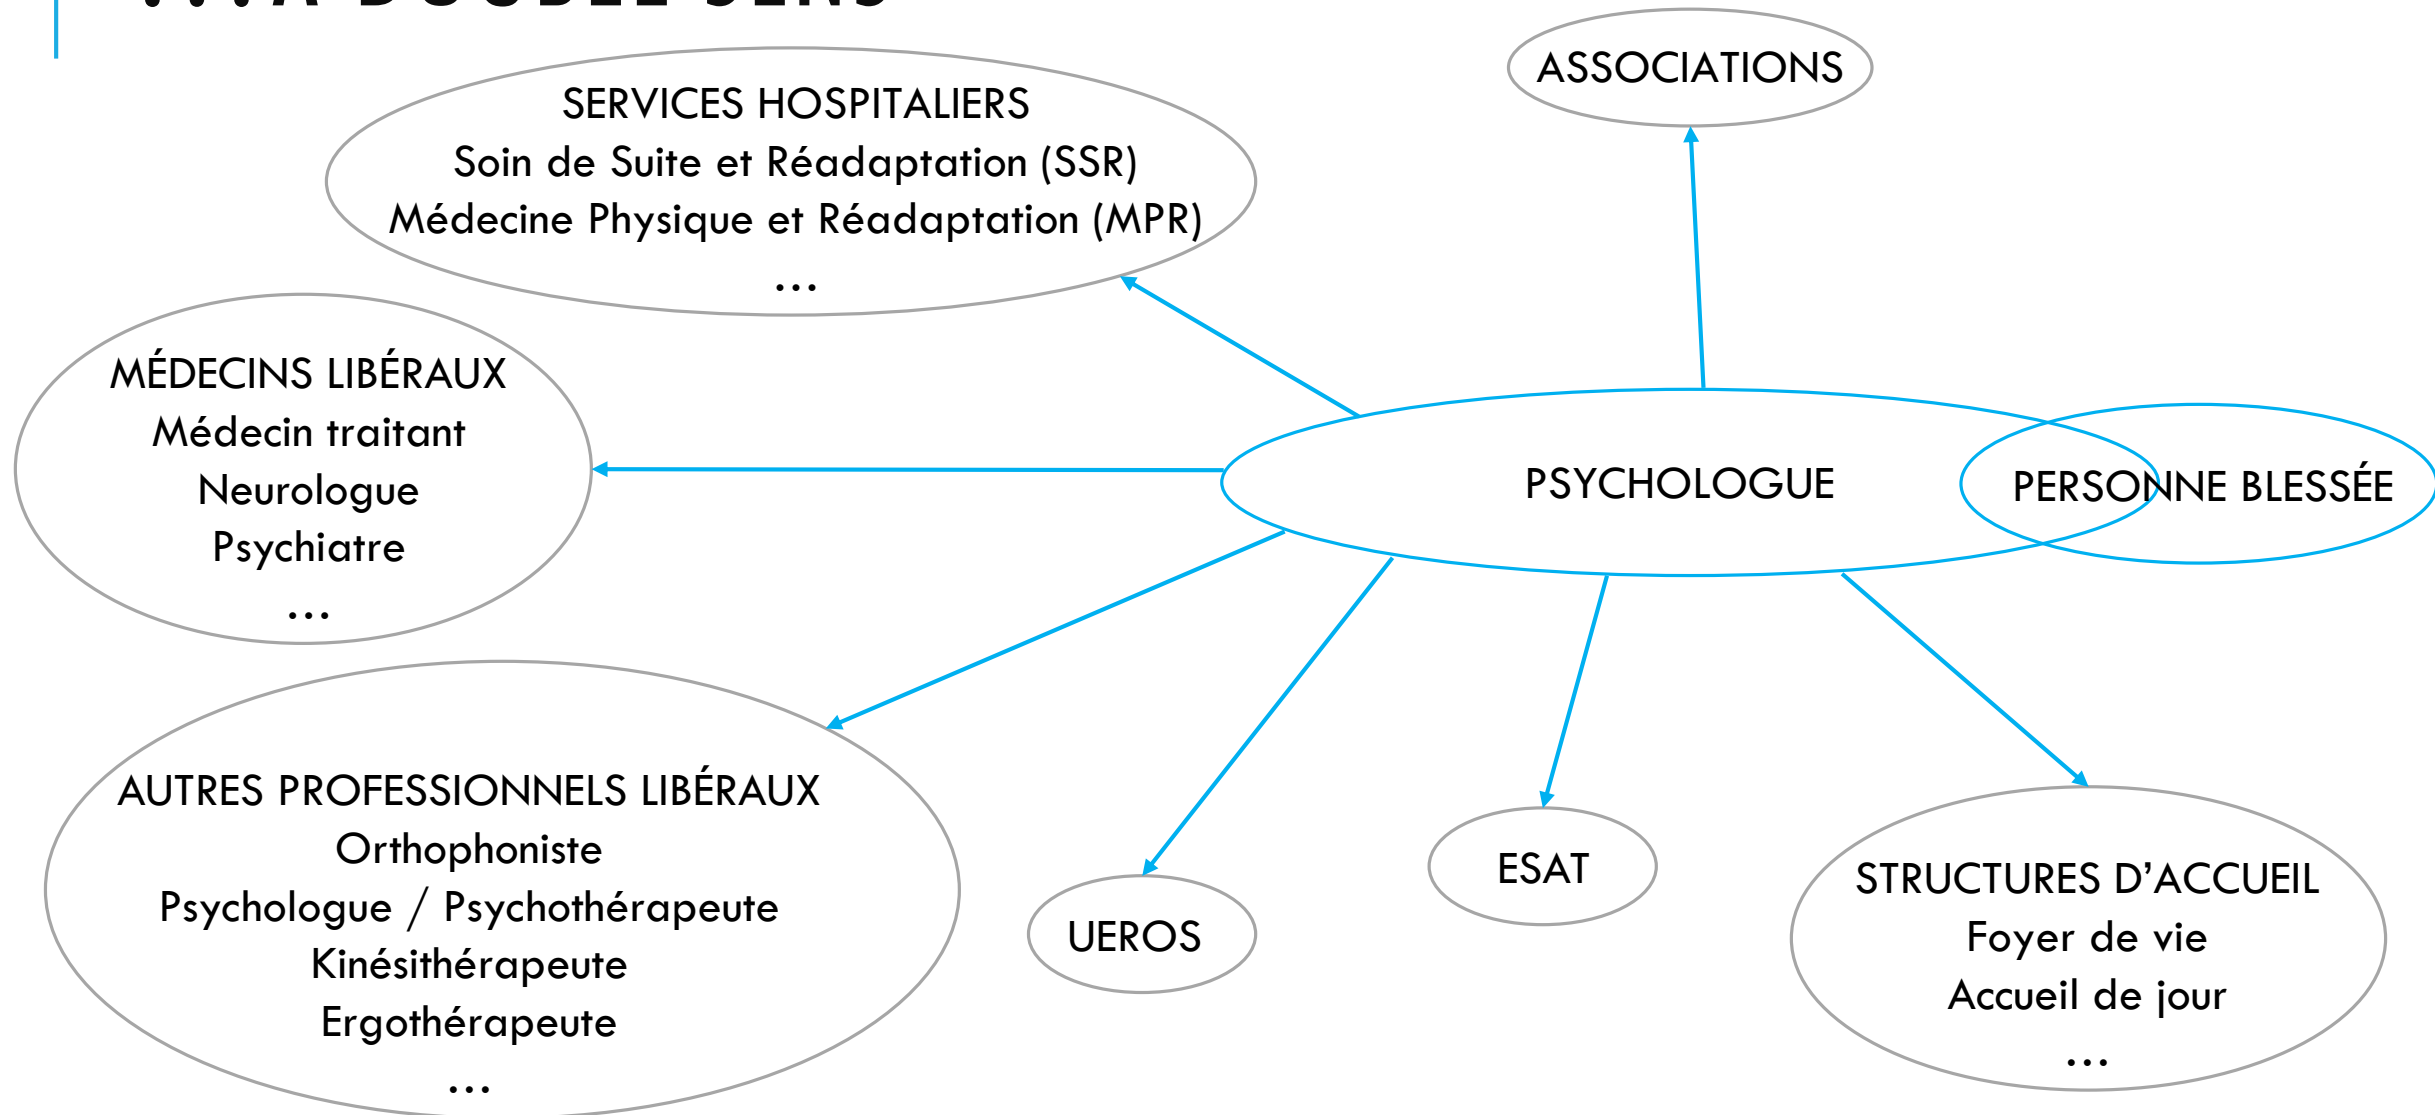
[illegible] À DOUBLE SENS

ASSOCIATIONS

SERVICES HOSPITALIERS
Soin de Suite et Réadaptation (SSR)
Médecine Physique et Réadaptation (MPR)
…

MÉDECINS LIBÉRAUX
Médecin traitant
Neurologue
Psychiatre
…

PSYCHOLOGUE

PERSONNE BLESSÉE

AUTRES PROFESSIONNELS LIBÉRAUX
Orthophoniste
Psychologue / Psychothérapeute
Kinésithérapeute
Ergothérapeute
…

UEROS

ESAT

STRUCTURES D'ACCUEIL
Foyer de vie
Accueil de jour
…